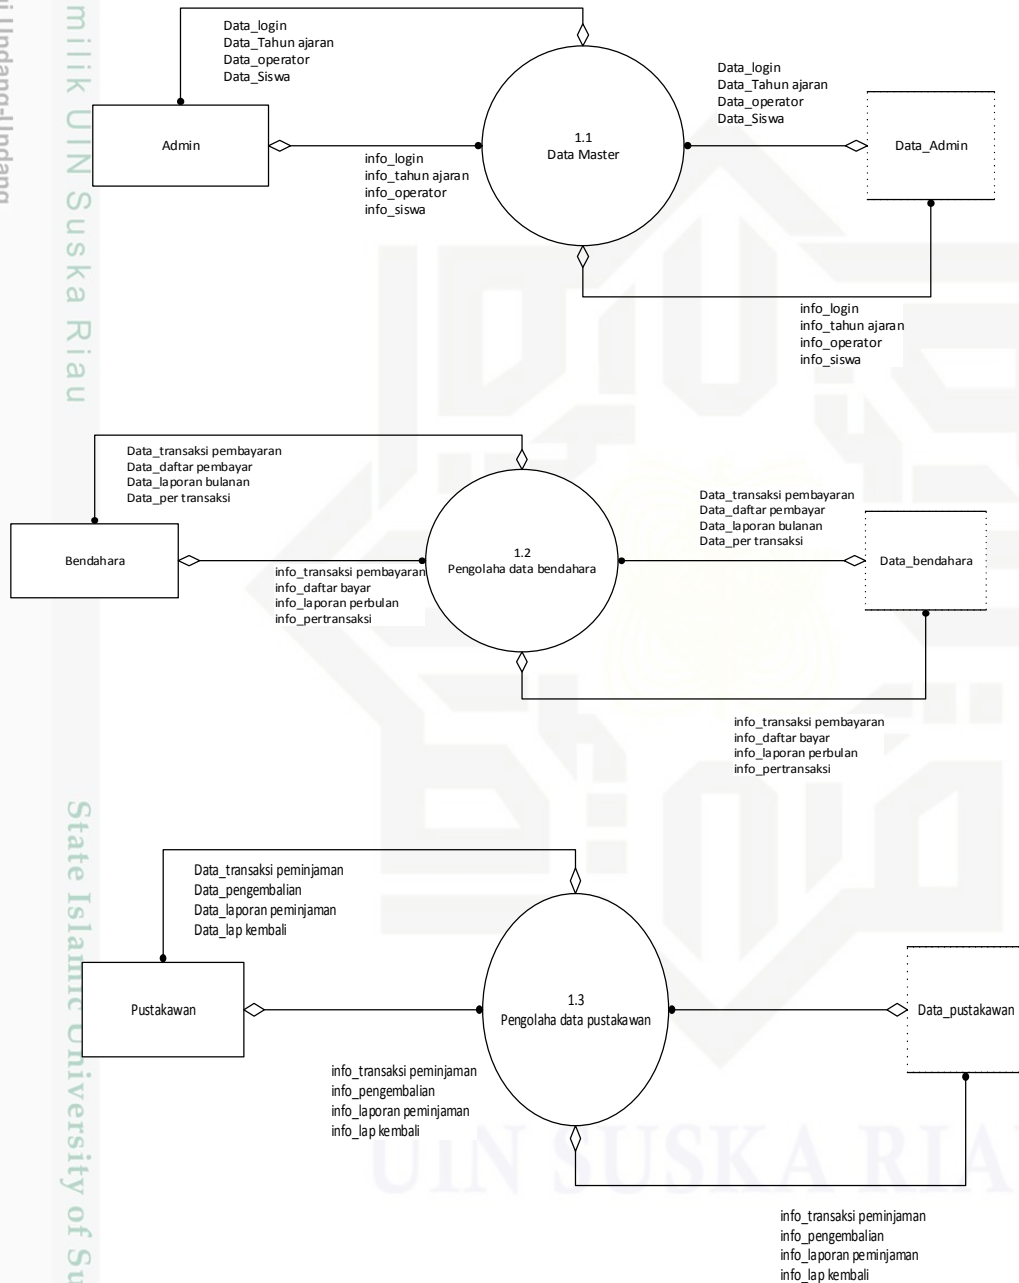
Data_login
Data_Tahun ajaran
Data_operator
Data_Siswa

Admin

info_login
info_tahun ajaran
info_operator
info_siswa

1.1
Data Master

Data_login
Data_Tahun ajaran
Data_operator
Data_Siswa

Data_Admin

info_login
info_tahun ajaran
info_operator
info_siswa

Data_transaksi pembayaran
Data_daftar pembayar
Data_laporan bulanan
Data_per transaksi

Bendahara

info_transaksi pembayaran
info_daftar bayar
info_laporan perbulan
info_pertransaksi

1.2
Pengolaha data bendahara

Data_transaksi pembayaran
Data_daftar pembayar
Data_laporan bulanan
Data_per transaksi

Data_bendahara

info_transaksi pembayaran
info_daftar bayar
info_laporan perbulan
info_pertransaksi

Data_transaksi peminjaman
Data_pengembalian
Data_laporan peminjaman
Data_lap kembali

Pustakawan

1.3
Pengolaha data pustakawan

Data_pustakawan

info_transaksi peminjaman
info_pengembalian
info_laporan peminjaman
info_lap kembali

info_transaksi peminjaman
info_pengembalian
info_laporan peminjaman
info_lap kembali

milik UIN Suska Riau
i Undang-Undang
State Islamic University of Su
UIN SUSKA RIAU